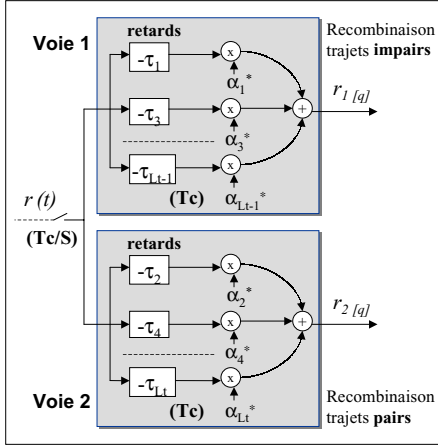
Voie 1

retards

$-\tau_1$

$-\tau_3$

$-\tau_{Lt-1}$

x

x

x

+

$\alpha_1^*$

$\alpha_3^*$

$\alpha_{Lt-1}^*$

(Tc)

Recombinaison trajets **impairs**

$r_{1\,[q]}$

$r\,(t)$

(Tc/S)

retards

$-\tau_2$

$-\tau_4$

$-\tau_{Lt}$

x

x

x

+

$\alpha_2^*$

$\alpha_4^*$

$\alpha_{Lt}^*$

(Tc)

$r_{2\,[q]}$

Voie 2

Recombinaison trajets **pairs**